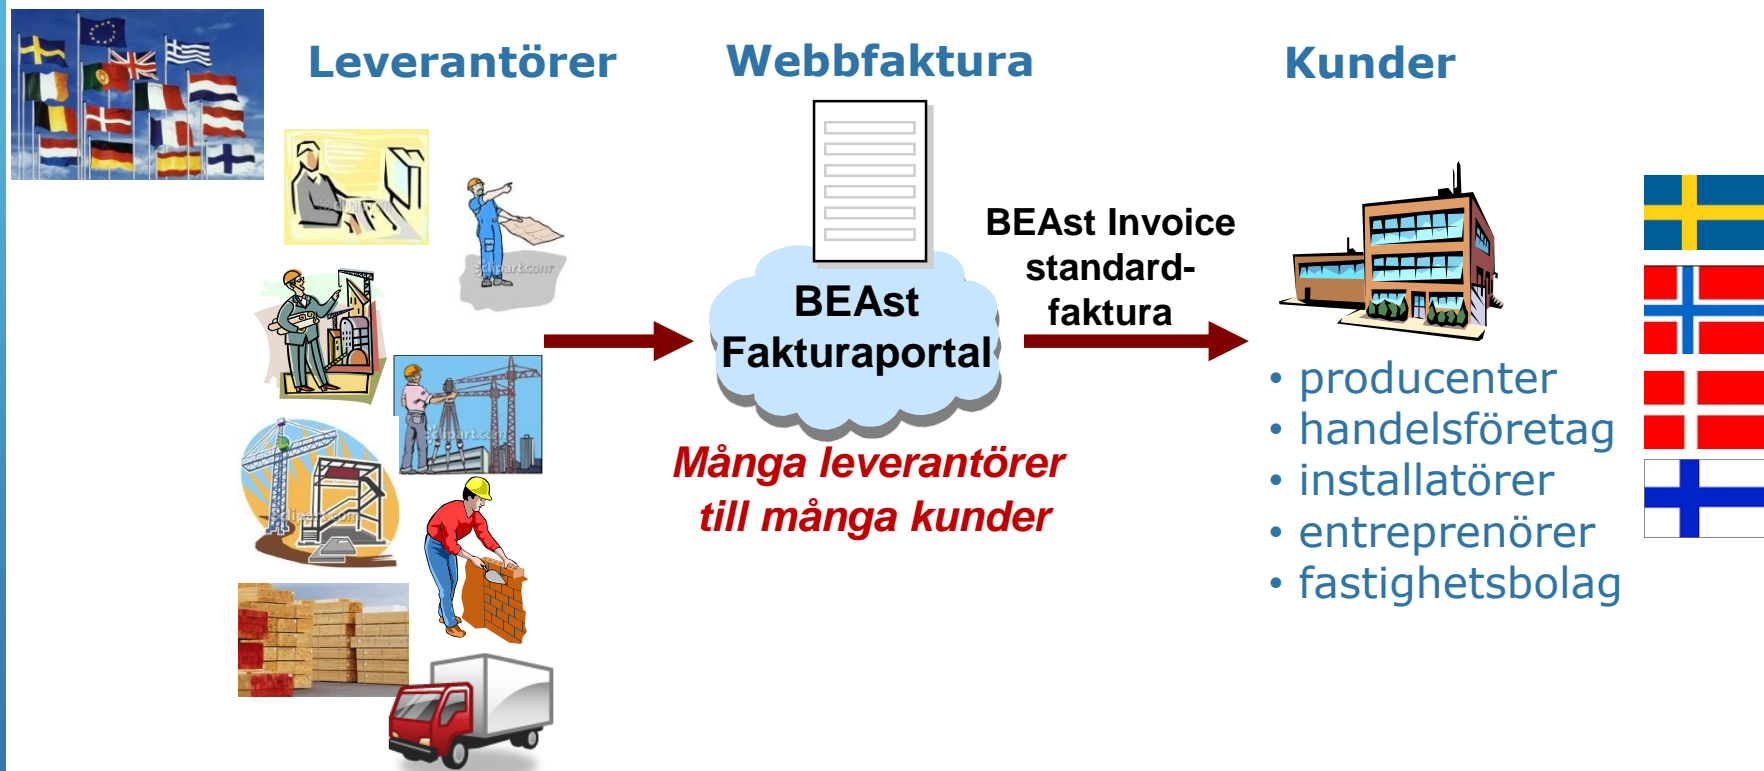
Leverantörer

Webbfaktura

Kunder

BEAst Fakturaportal

BEAst Invoice standard-faktura

Många leverantörer till många kunder

• producenter
• handelsföretag
• installatörer
• entreprenörer
• fastighetsbolag